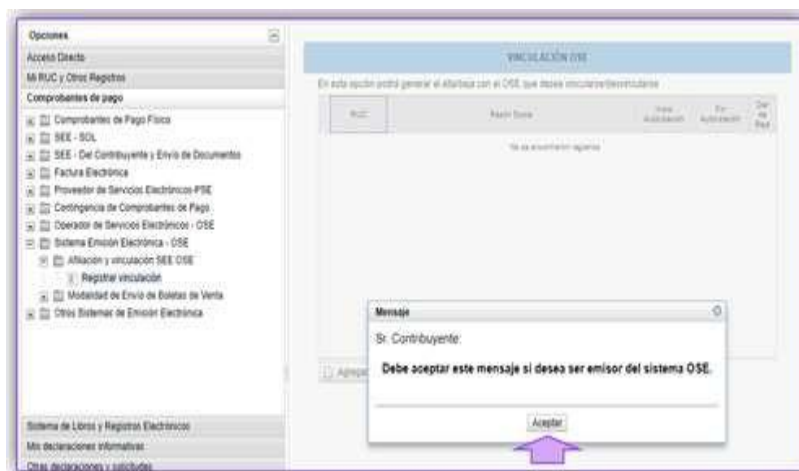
Opciones

Acceso Directo

Mi RUC y Otros Registros

Comprobantes de pago

Comprobantes de Pago Físico

SEE - SOL

SEE - Del Contribuyente y Envío de Documentos

Factura Electrónica

Proveedor de Servicios Electrónicos-PSE

Contingencia de Comprobantes de Pago

Operador de Servicios Electrónicos - OSE

Sistema Emisión Electrónica - OSE

Afiliación y vinculación SEE OSE

Registrar vinculación

Modalidad de Envío de Boletas de Venta

Otros Sistemas de Emisión Electrónica

Sistema de Libros y Registros Electrónicos

Mis declaraciones informativas

Otras declaraciones y solicitudes

VINCULACIÓN OSE

En esta opción podrá generar el afiliarse con el OSE que desea vincularse/desvincularse

| RUC | Razón Social | Inicio Autorización | Fin Autorización | Del de Reg |
|---|---|---|---|---|
| No se encontraron registros | | | | |

Agregar

Mensaje

Sr. Contribuyente:

Debe aceptar este mensaje si desea ser emisor del sistema OSE.

Aceptar